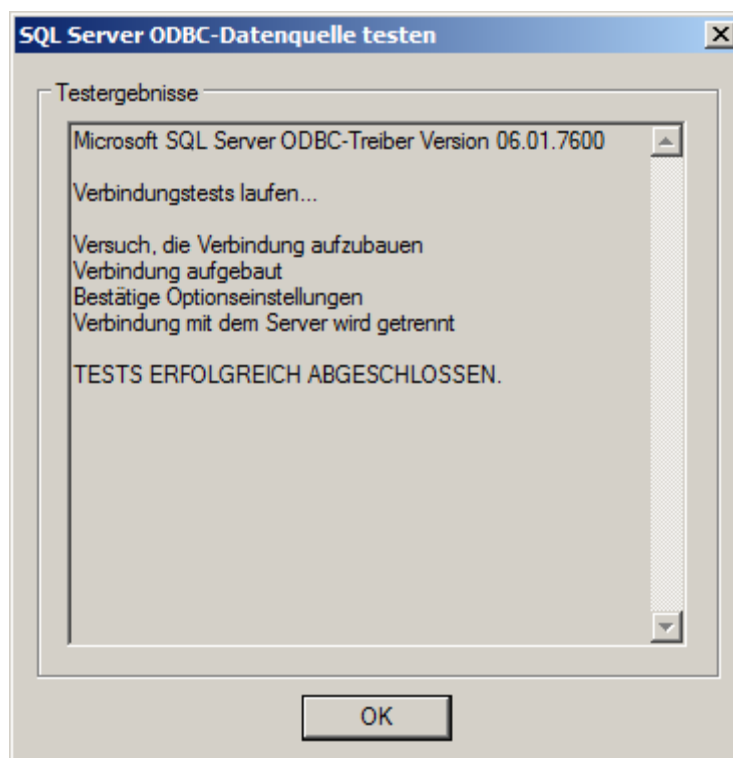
SQL Server ODBC-Datenquelle testen

X

Testergebnisse

Microsoft SQL Server ODBC-Treiber Version 06.01.7600

Verbindungstests laufen...

Versuch, die Verbindung aufzubauen
Verbindung aufgebaut
Bestätige Optionseinstellungen
Verbindung mit dem Server wird getrennt

TESTS ERFOLGREICH ABGESCHLOSSEN.

OK